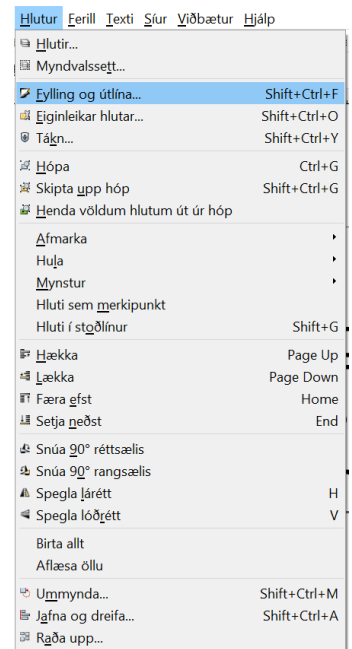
Hlutur Ferill Texti Síur Viðbætur Hjálp

Hlutir...
Myndvalssett...

Fylling og útlína... Shift+Ctrl+F
Eiginleikar hlutar... Shift+Ctrl+O
Tákn... Shift+Ctrl+Y

Hópa Ctrl+G
Skipta upp hóp Shift+Ctrl+G
Henda völdum hlutum út úr hóp

Afmarka
Hula
Mynstur
Hluti sem merkipunkt
Hluti í stoðlínur Shift+G

Hækka Page Up
Lækka Page Down
Færa efst Home
Setja neðst End

Snúa 90° réttsælis
Snúa 90° rangsælis
Spegla lárétt H
Spegla lóðrétt V

Birta allt
Aflæsa öllu

Ummynda... Shift+Ctrl+M
Jafna og dreifa... Shift+Ctrl+A
Raða upp...